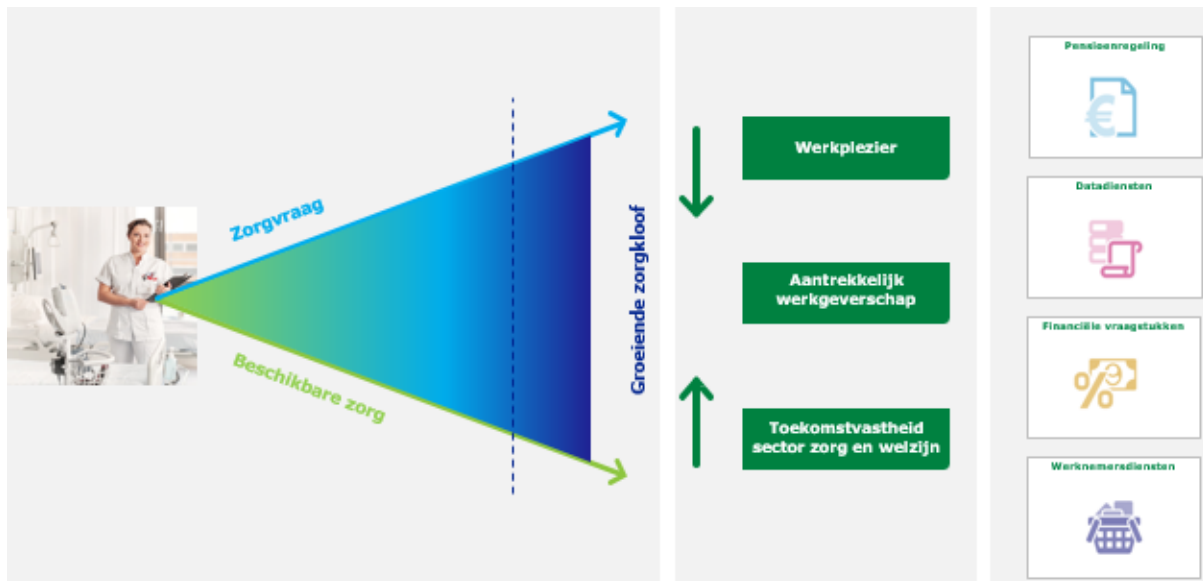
Zorgvraag

Beschikbare zorg

Groeiende zorgkloof

Werkplezier

Aantrekkelijk werkgeverschap

Toekomstvastheid sector zorg en welzijn

Pensioenregeling

Datadiensten

Financiële vraagstukken

Werknemersdiensten